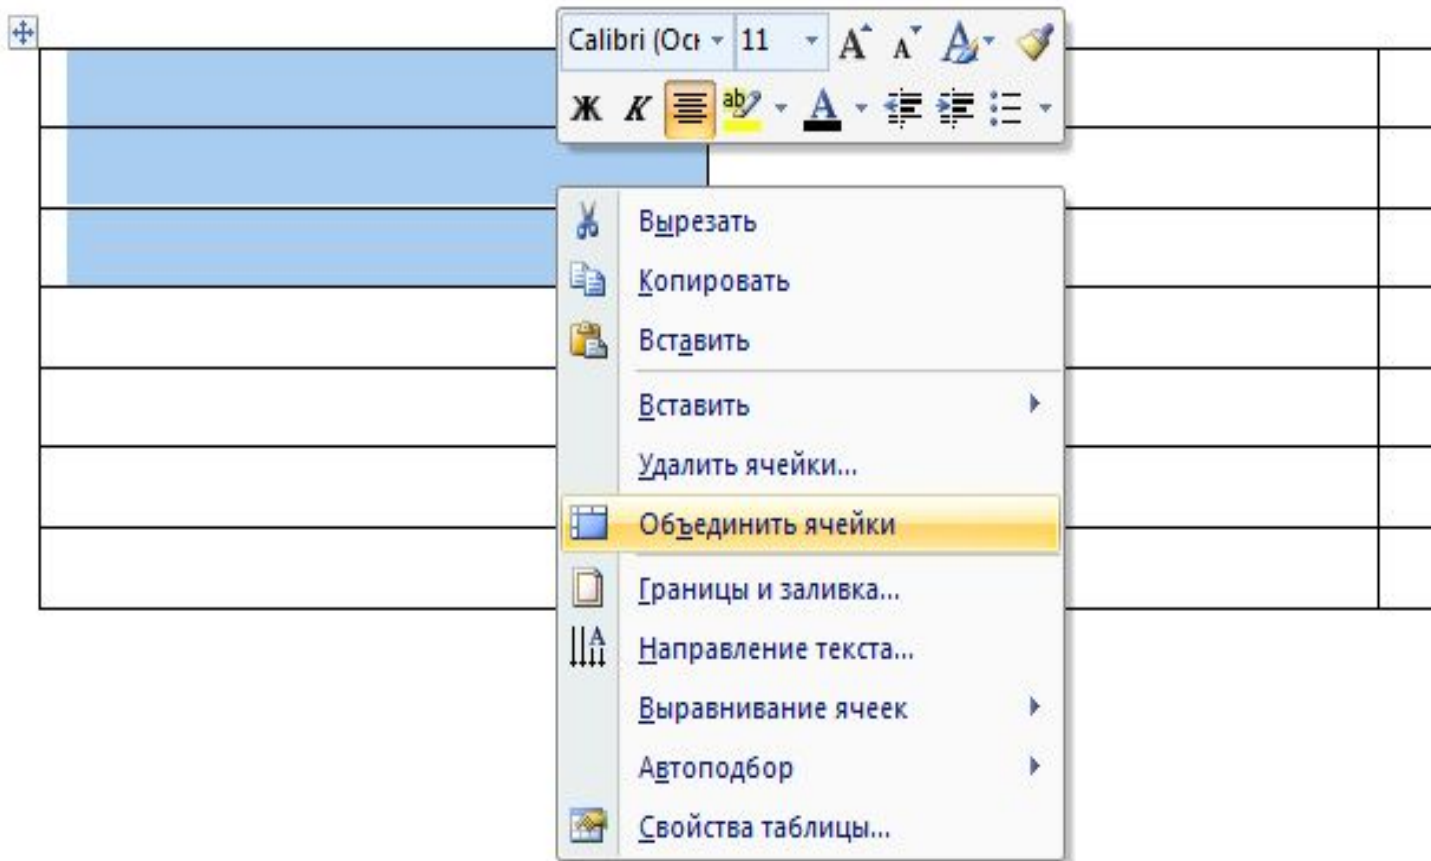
Calibri (Осн | 11
A A A
Ж К ab A

Вырезать
Копировать
Вставить
Вставить
Удалить ячейки...
Объединить ячейки
Границы и заливка...
Направление текста...
Выравнивание ячеек
Автоподбор
Свойства таблицы...